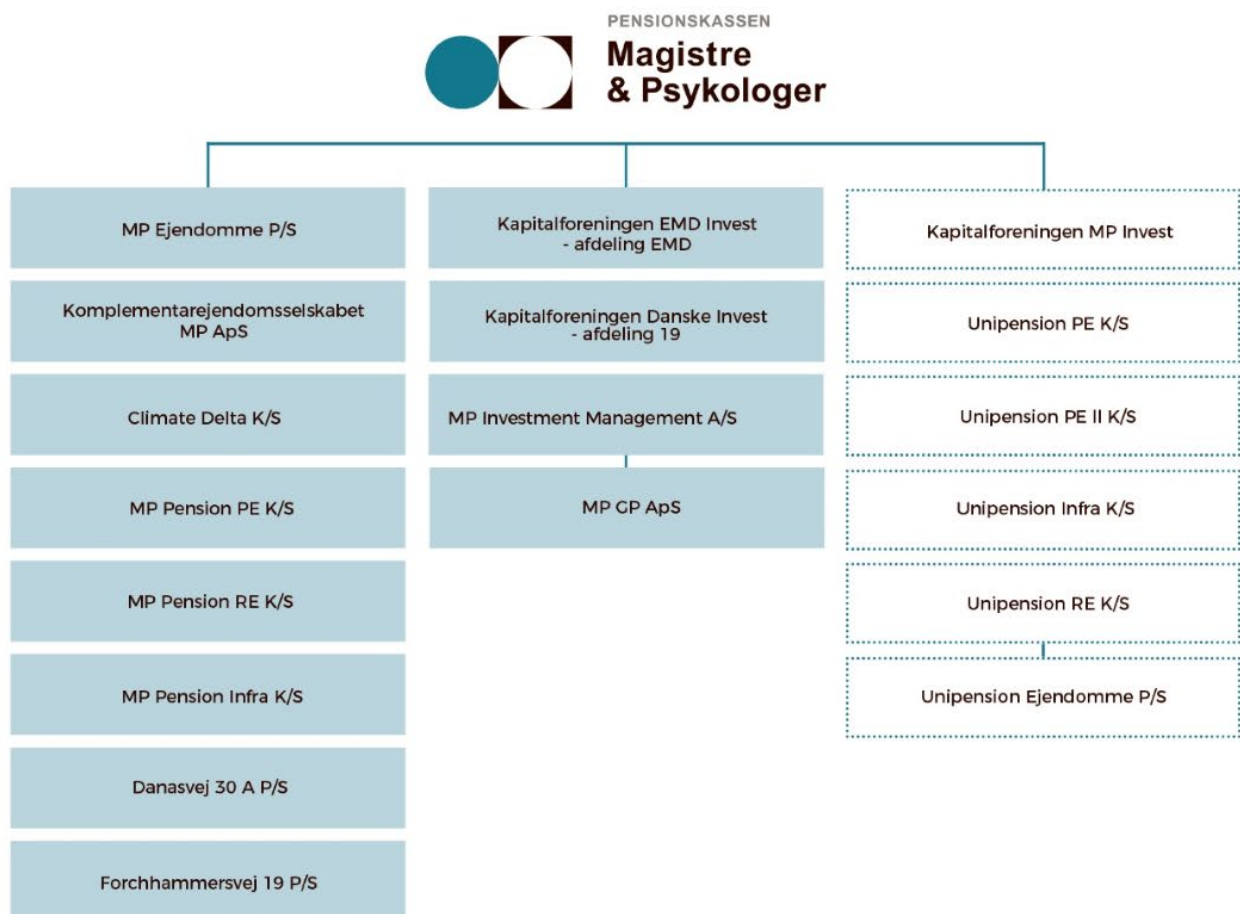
PENSIONSKASSEN
Magistre
& Psykologer

MP Ejendomme P/S

Komplementarejendomsselskabet MP ApS

Climate Delta K/S

MP Pension PE K/S

MP Pension RE K/S

MP Pension Infra K/S

Danasvej 30 A P/S

Forchhammersvej 19 P/S

Kapitalforeningen EMD Invest - afdeling EMD

Kapitalforeningen Danske Invest - afdeling 19

MP Investment Management A/S

MP GP ApS

Kapitalforeningen MP Invest

Unipension PE K/S

Unipension PE II K/S

Unipension Infra K/S

Unipension RE K/S

Unipension Ejendomme P/S